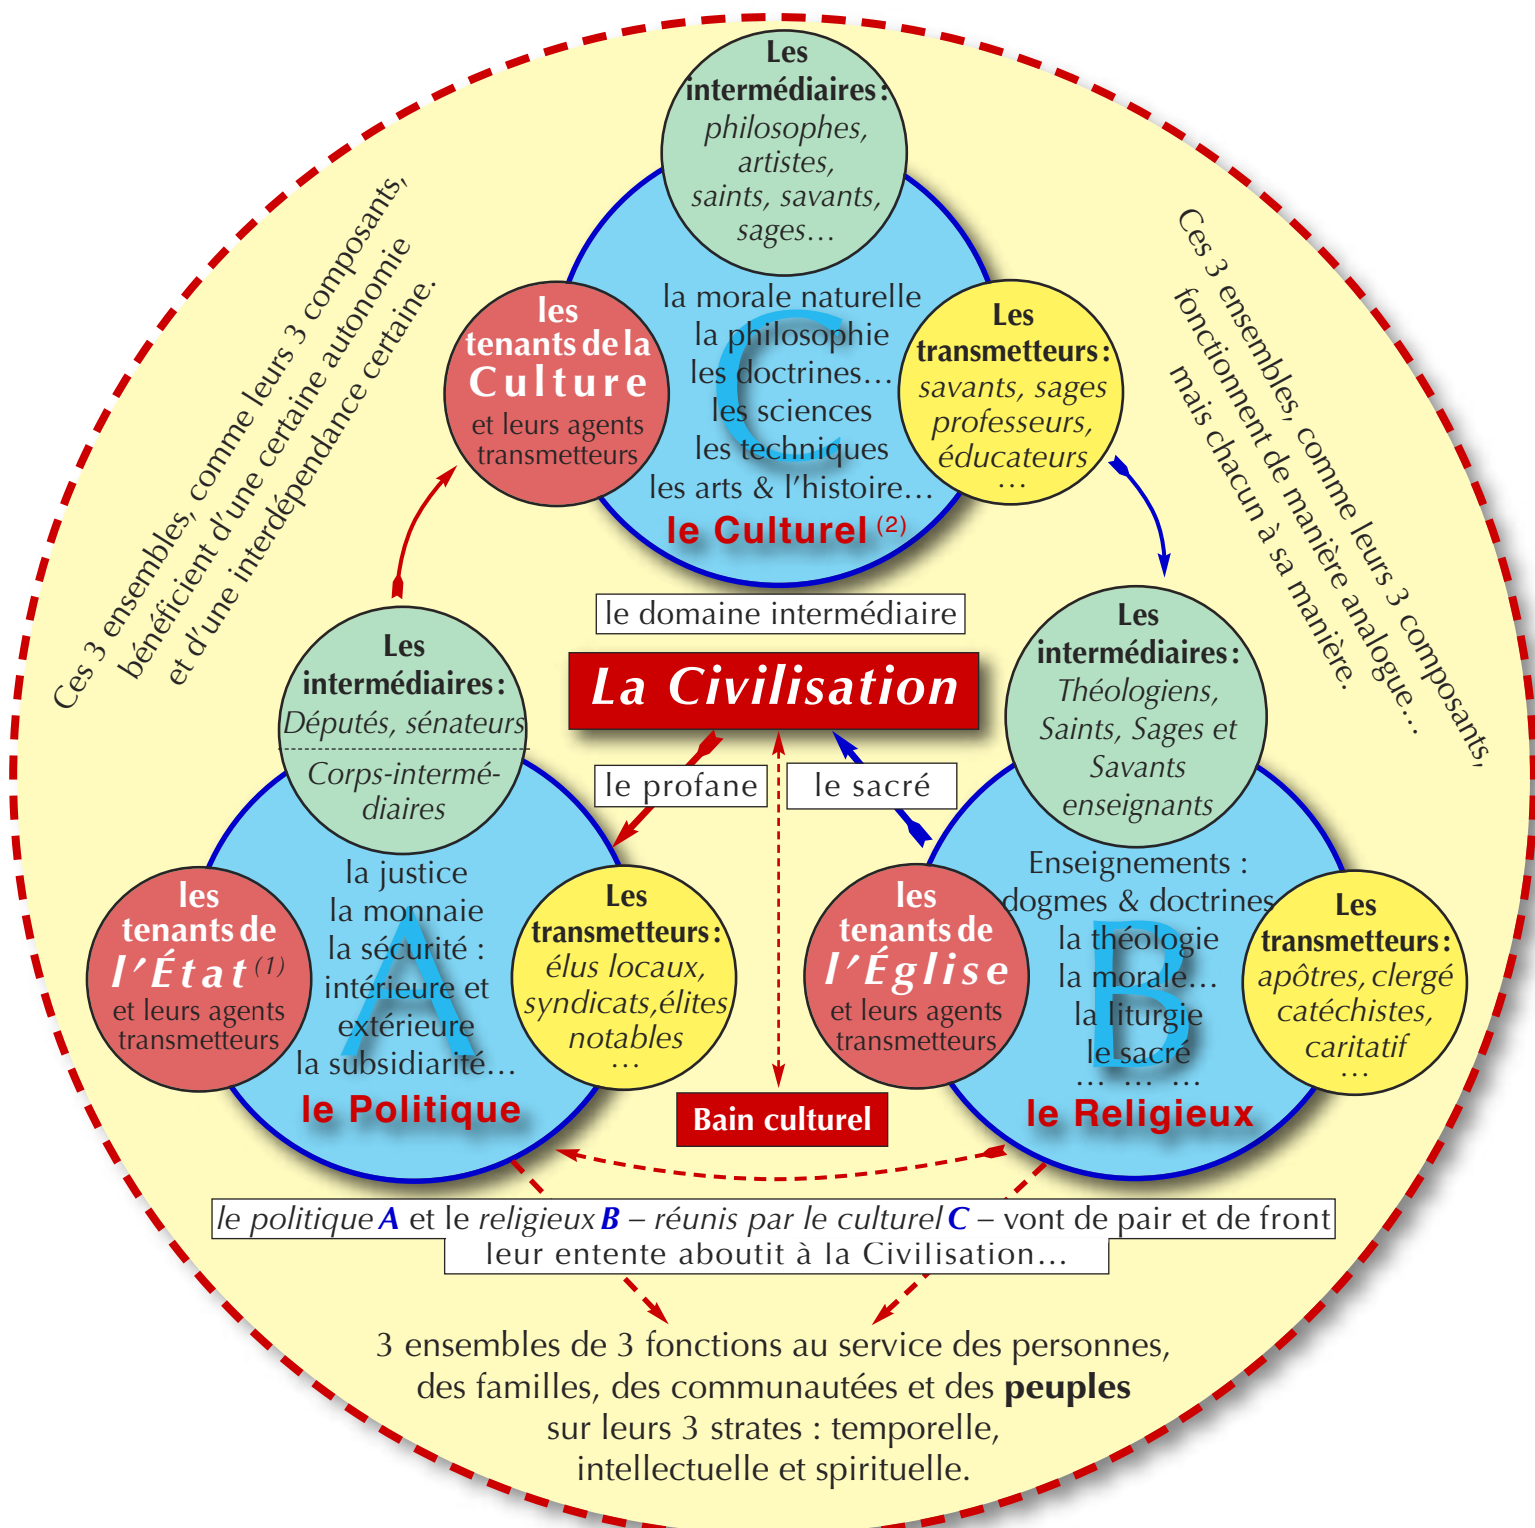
Les intermédiaires : philosophes, artistes, saints, savants, sages…

les tenants de la Culture et leurs agents transmetteurs

la morale naturelle
la philosophie
les doctrines…
les sciences
les techniques
les arts & l'histoire…

C

Les transmetteurs : savants, sages professeurs, éducateurs …

le Culturel $^{(2)}$

Ces 3 ensembles, comme leurs 3 composants, bénéficient d'une certaine autonomie et d'une interdépendance certaine.

Ces 3 ensembles, comme leurs 3 composants, fonctionnent de manière analogue… mais chacun à sa manière.

le domaine intermédiaire

La Civilisation

le profane

le sacré

Les intermédiaires : Députés, sénateurs
Corps-intermédiaires

Les intermédiaires : Théologiens, Saints, Sages et Savants enseignants

les tenants de l'État $^{(1)}$ et leurs agents transmetteurs

la justice
la monnaie
la sécurité : intérieure et extérieure
la subsidiarité…

A

Les transmetteurs : élus locaux, syndicats,élites notables …

le Politique

Bain culturel

les tenants de l'Église et leurs agents transmetteurs

Enseignements : dogmes & doctrines
la théologie
la morale…
la liturgie
le sacré
… … …

B

Les transmetteurs : apôtres, clergé catéchistes, caritatif …

le Religieux

le politique A et le religieux B – réunis par le culturel C – vont de pair et de front
leur entente aboutit à la Civilisation…

3 ensembles de 3 fonctions au service des personnes, des familles, des communautées et des peuples sur leurs 3 strates : temporelle, intellectuelle et spirituelle.